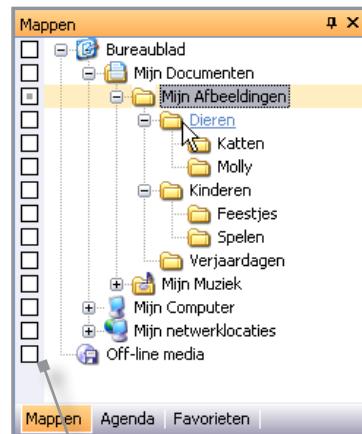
Mappen
Bureaublad
Mijn Documenten
Mijn Afbeeldingen
Dieren
Katten
Molly
Kinderen
Feestjes
Spelen
Verjaardagen
Mijn Muziek
Mijn Computer
Mijn netwerklocaties
Off-line media
Mappen | Agenda | Favorieten